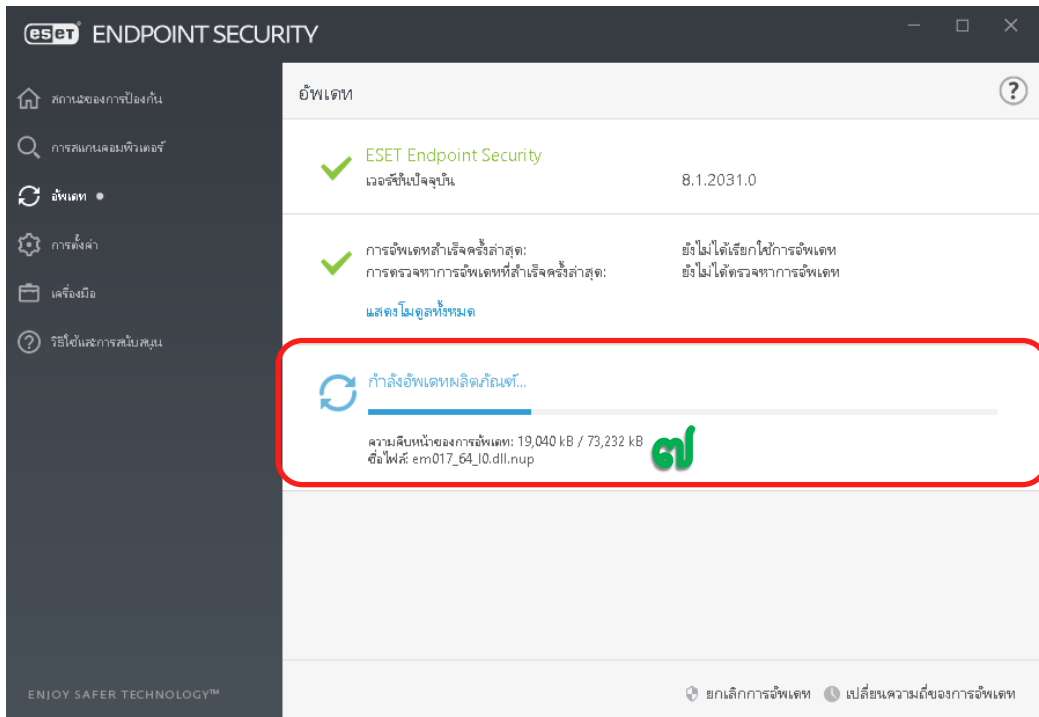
eset ENDPOINT SECURITY

สถานะของการป้องกัน
การสแกนคอมพิวเตอร์
อัพเดท
การตั้งค่า
เครื่องมือ
วิธีใช้และการสนับสนุน

อัพเดท

ESET Endpoint Security
เวอร์ชันปัจจุบัน 8.1.2031.0

การอัพเดทสำเร็จครั้งล่าสุด: ยังไม่ได้เรียกใช้การอัพเดท
การตรวจหาการอัพเดทที่สำเร็จครั้งล่าสุด: ยังไม่ได้ตรวจหาการอัพเดท

แสดงโมดูลทั้งหมด

กำลังอัพเดทผลิตภัณฑ์...

ความคืบหน้าของการอัพเดท: 19,040 kB / 73,232 kB
ชื่อไฟล์: em017_64_l0.dll.nup

๗

ENJOY SAFER TECHNOLOGY™

ยกเลิกการอัพเดท
เปลี่ยนความถี่ของการอัพเดท